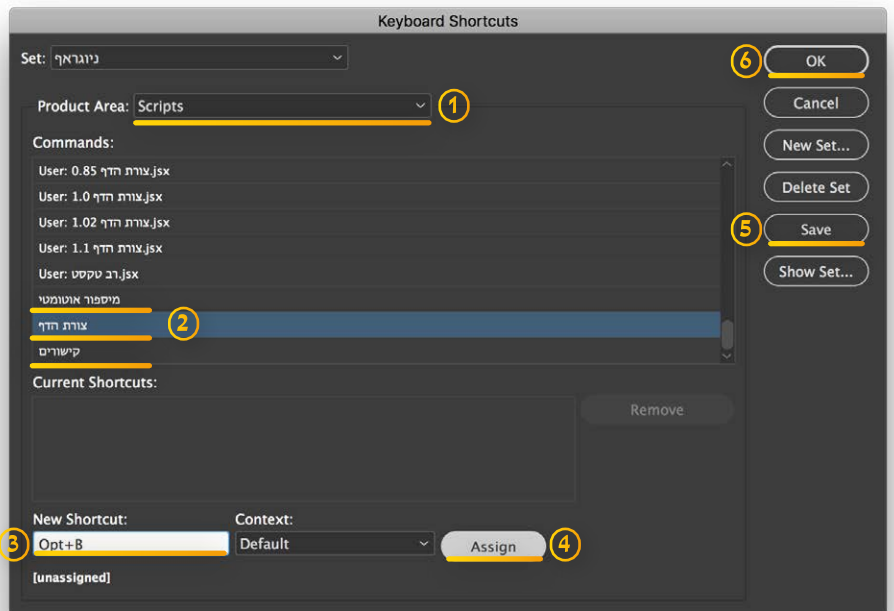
Keyboard Shortcuts

Set: גיוגראף

Product Area: Scripts

1

Commands:

User: 0.85 צורת הדף.jsx
User: 1.0 צורת הדף.jsx
User: 1.02 צורת הדף.jsx
User: 1.1 צורת הדף.jsx
User: רב טקסט.jsx
מיספור אוטומטי
צורת הדף
קישורים

2

Current Shortcuts:

Remove

New Shortcut:

3

Opt+B

Context:

Default

Assign

4

[unassigned]

6

OK

Cancel

New Set...

Delete Set

5

Save

Show Set...